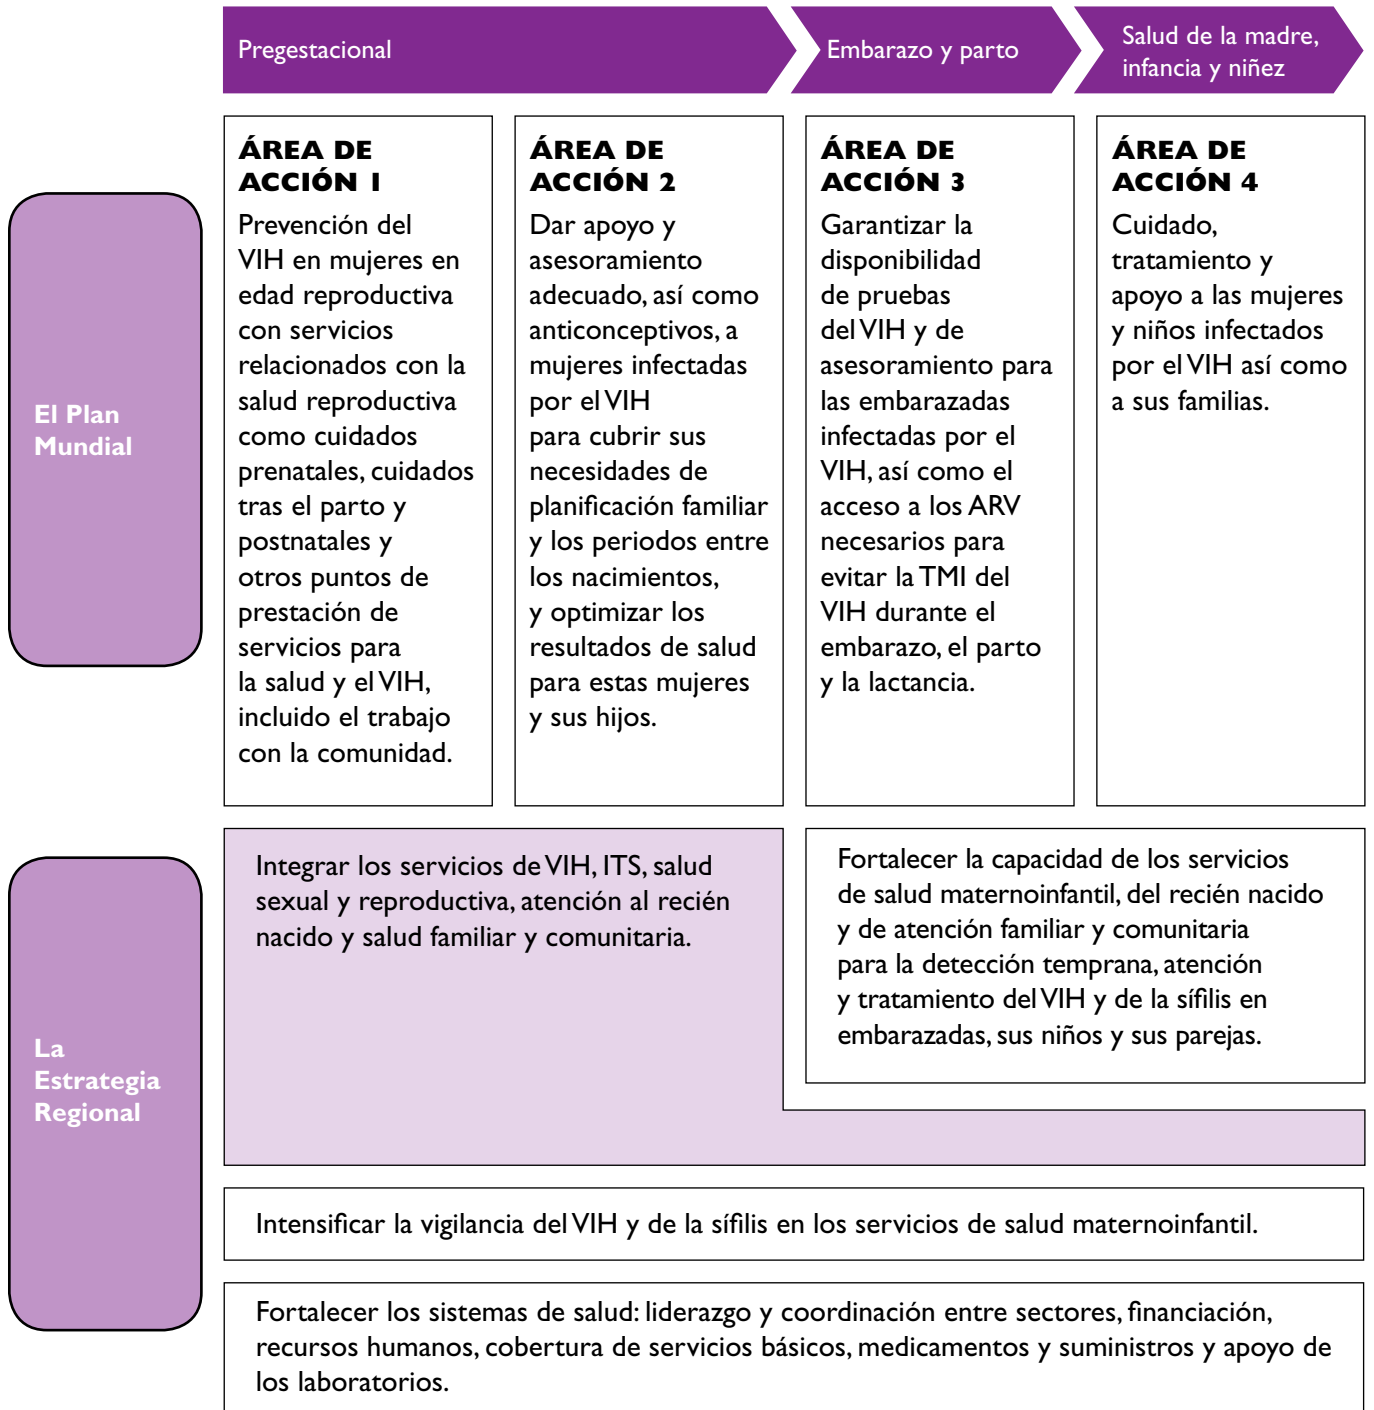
Pregestacional

Embarazo y parto

Salud de la madre, infancia y niñez

El Plan Mundial

ÁREA DE ACCIÓN 1
Prevención del VIH en mujeres en edad reproductiva con servicios relacionados con la salud reproductiva como cuidados prenatales, cuidados tras el parto y postnatales y otros puntos de prestación de servicios para la salud y el VIH, incluido el trabajo con la comunidad.

ÁREA DE ACCIÓN 2
Dar apoyo y asesoramiento adecuado, así como anticonceptivos, a mujeres infectadas por el VIH para cubrir sus necesidades de planificación familiar y los periodos entre los nacimientos, y optimizar los resultados de salud para estas mujeres y sus hijos.

ÁREA DE ACCIÓN 3
Garantizar la disponibilidad de pruebas del VIH y de asesoramiento para las embarazadas infectadas por el VIH, así como el acceso a los ARV necesarios para evitar la TMI del VIH durante el embarazo, el parto y la lactancia.

ÁREA DE ACCIÓN 4
Cuidado, tratamiento y apoyo a las mujeres y niños infectados por el VIH así como a sus familias.

La Estrategia Regional

Integrar los servicios de VIH, ITS, salud sexual y reproductiva, atención al recién nacido y salud familiar y comunitaria.

Fortalecer la capacidad de los servicios de salud maternoinfantil, del recién nacido y de atención familiar y comunitaria para la detección temprana, atención y tratamiento del VIH y de la sífilis en embarazadas, sus niños y sus parejas.

Intensificar la vigilancia del VIH y de la sífilis en los servicios de salud maternoinfantil.

Fortalecer los sistemas de salud: liderazgo y coordinación entre sectores, financiación, recursos humanos, cobertura de servicios básicos, medicamentos y suministros y apoyo de los laboratorios.